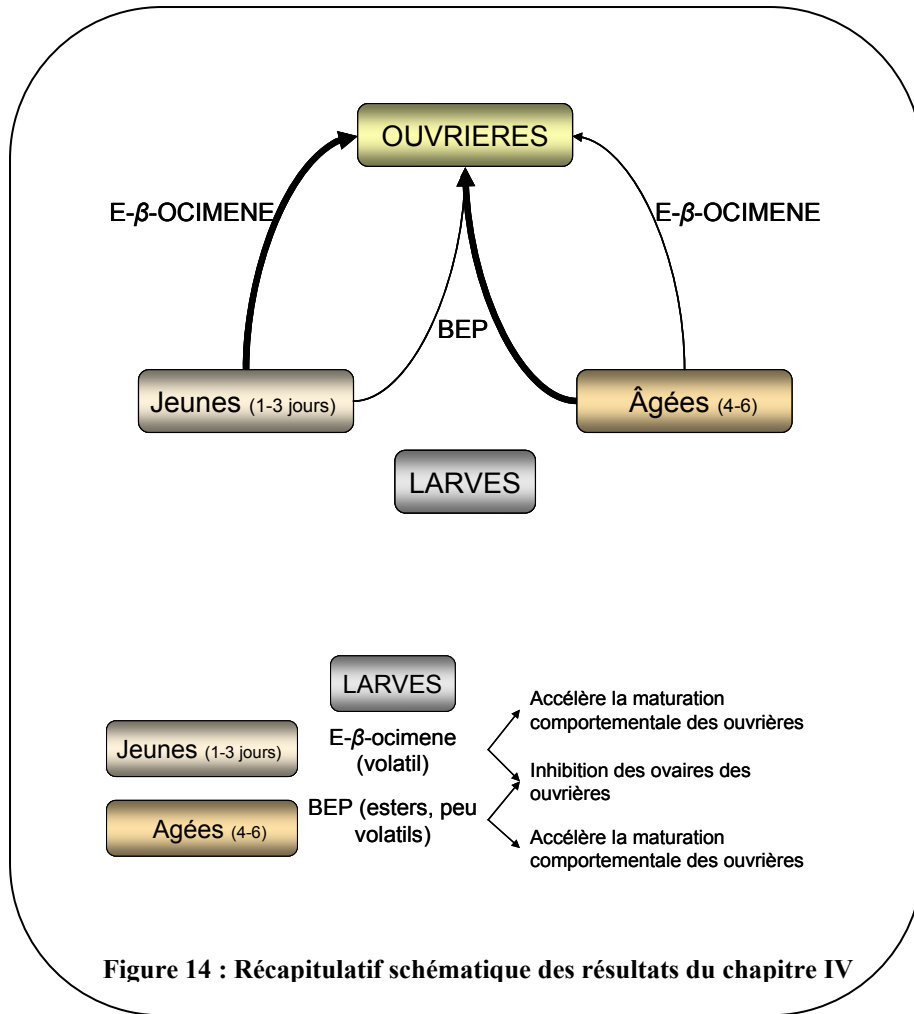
OUVRIERES

E-$\beta$-OCIMENE

E-$\beta$-OCIMENE

BEP

Jeunes (1-3 jours)

Âgées (4-6)

LARVES

LARVES

Jeunes (1-3 jours)

E-$\beta$-ocimene (volatil)

Agées (4-6)

BEP (esters, peu volatils)

Accélère la maturation comportementale des ouvrières

Inhibition des ovaires des ouvrières

Accélère la maturation comportementale des ouvrières

Figure 14 : Récapitulatif schématique des résultats du chapitre IV